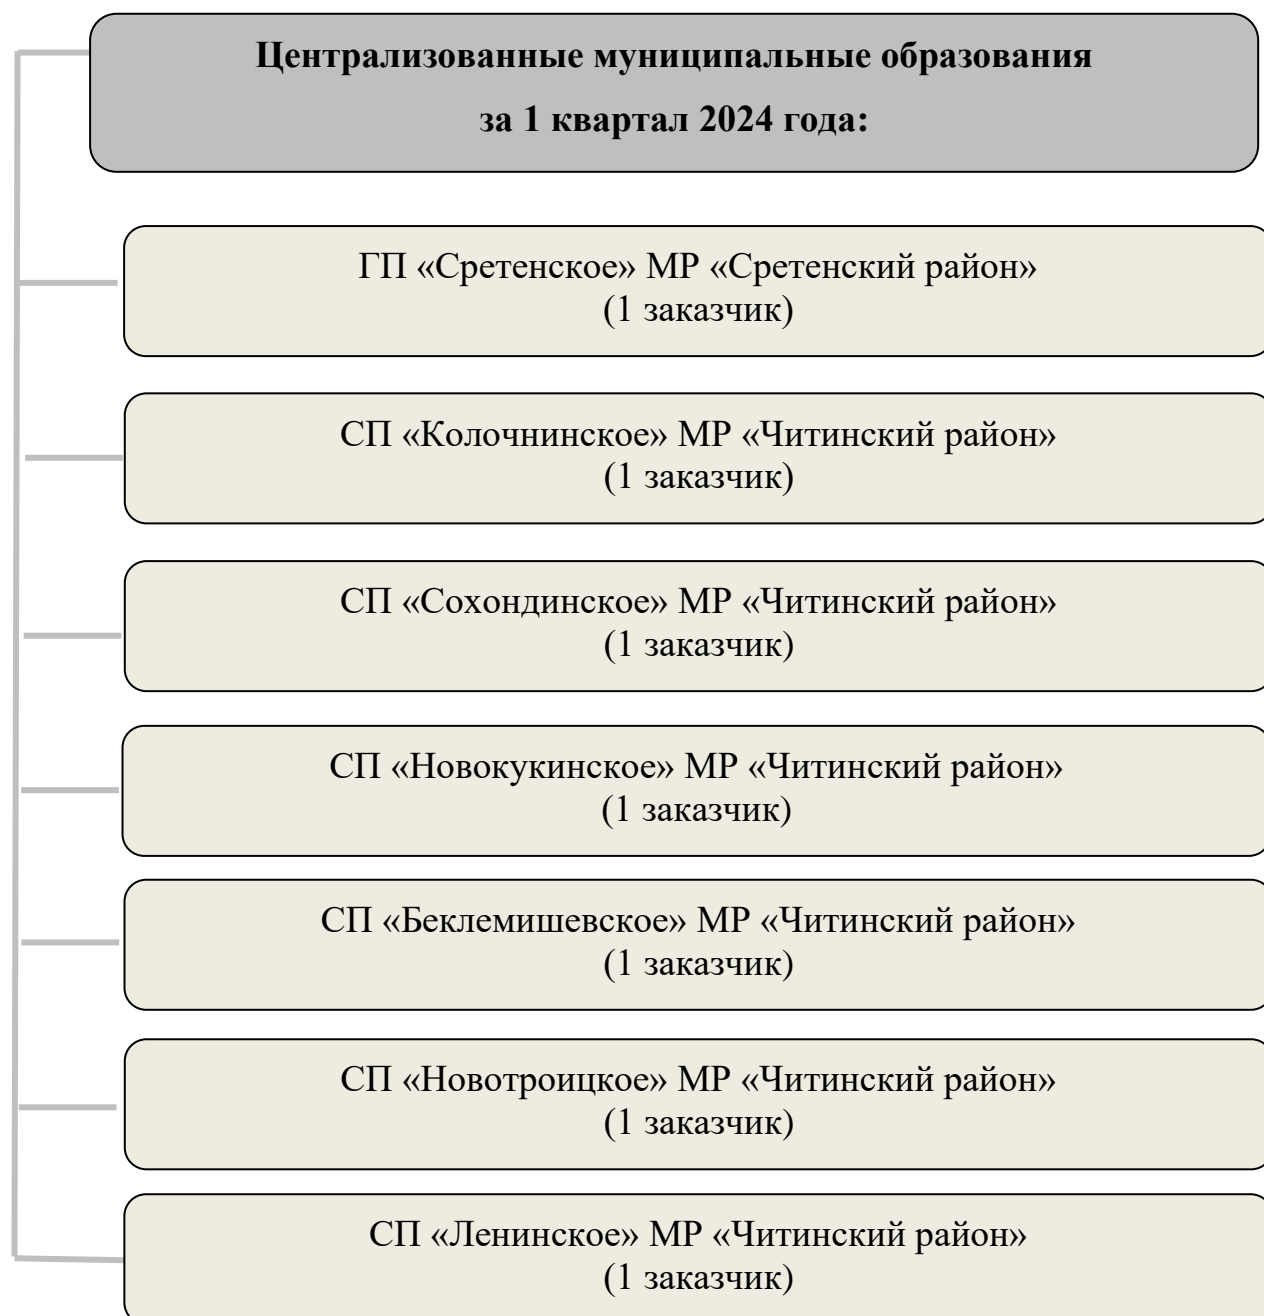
Централизованные муниципальные образования за 1 квартал 2024 года:

ГП «Сретенское» МР «Сретенский район» (1 заказчик)

СП «Колочнинское» МР «Читинский район» (1 заказчик)

СП «Сохондинское» МР «Читинский район» (1 заказчик)

СП «Новокукинское» МР «Читинский район» (1 заказчик)

СП «Беклемишевское» МР «Читинский район» (1 заказчик)

СП «Новотроицкое» МР «Читинский район» (1 заказчик)

СП «Ленинское» МР «Читинский район» (1 заказчик)